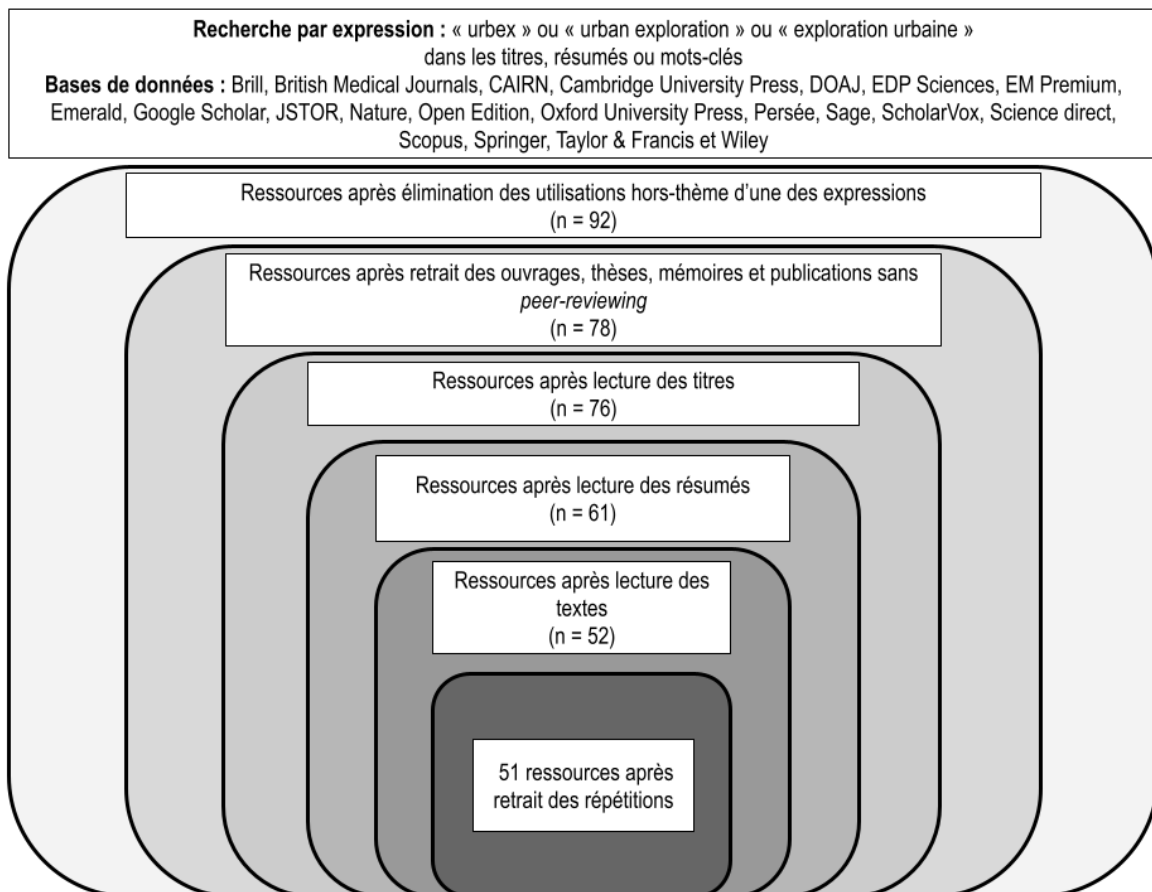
**Recherche par expression :** « urbex » ou « urban exploration » ou « exploration urbaine » dans les titres, résumés ou mots-clés
**Bases de données :** Brill, British Medical Journals, CAIRN, Cambridge University Press, DOAJ, EDP Sciences, EM Premium, Emerald, Google Scholar, JSTOR, Nature, Open Edition, Oxford University Press, Persée, Sage, ScholarVox, Science direct, Scopus, Springer, Taylor & Francis et Wiley

Ressources après élimination des utilisations hors-thème d'une des expressions
(n = 92)

Ressources après retrait des ouvrages, thèses, mémoires et publications sans *peer-reviewing*
(n = 78)

Ressources après lecture des titres
(n = 76)

Ressources après lecture des résumés
(n = 61)

Ressources après lecture des textes
(n = 52)

51 ressources après retrait des répétitions